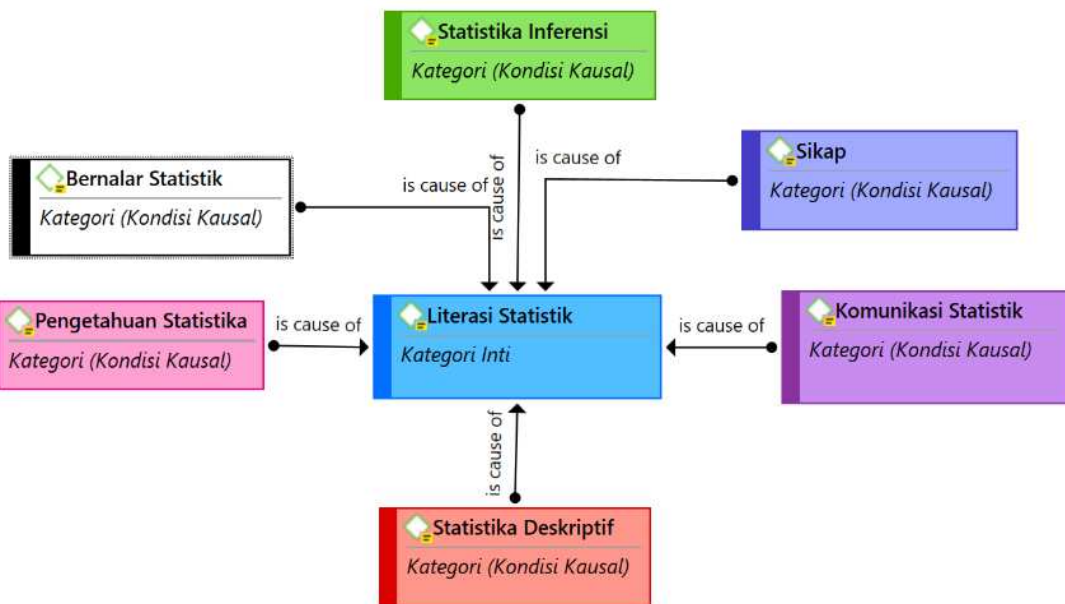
Statistika Inferensi
Kategori (Kondisi Kausal)

Bernalar Statistik
Kategori (Kondisi Kausal)

is cause of

is cause of

is cause of

Sikap
Kategori (Kondisi Kausal)

Pengetahuan Statistika
Kategori (Kondisi Kausal)

is cause of

Literasi Statistik
Kategori Inti

is cause of

Komunikasi Statistik
Kategori (Kondisi Kausal)

is cause of

Statistika Deskriptif
Kategori (Kondisi Kausal)